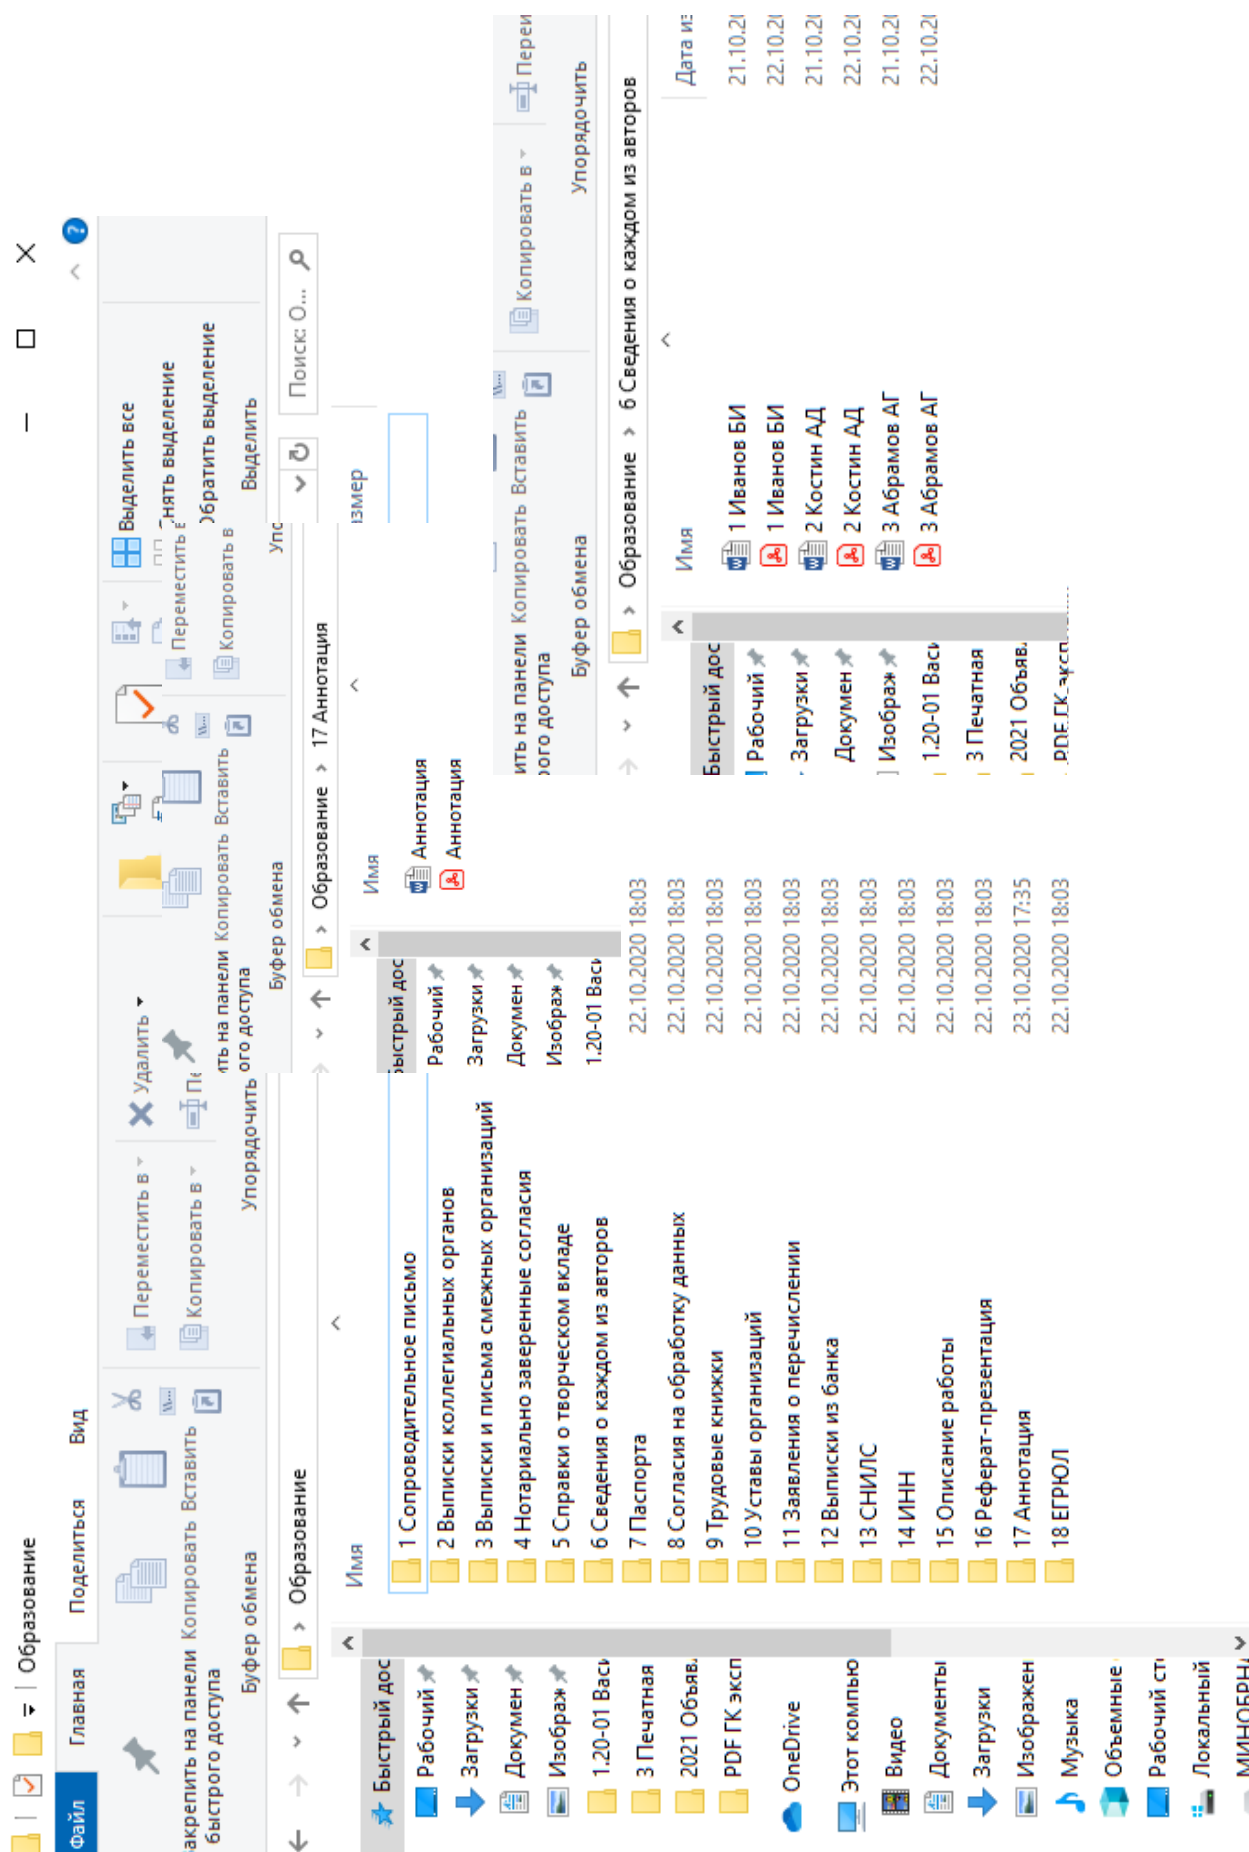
Образование

Файл
Главная
Поделиться
Вид

акрепить на панели быстрого доступа
Копировать
Вставить
Буфер обмена
Переместить в
Копировать в
Удалить
Упорядочить
Выделить все
Снять выделение
Обратить выделение
Выделить

Образование
Поиск: О...

Быстрый дос
Рабочий
Загрузки
Докумен
Изображ
1.20-01 Васи
3 Печатная
2021 Объяв.
PDF ГК эксп
OneDrive
Этот компью
Видео
Документы
Загрузки
Изображен
Музыка
Объемные
Рабочий ст
Локальный
МИНОБРН

Имя
1 Сопроводительное письмо
2 Выписки коллегиальных органов
3 Выписки и письма смежных организаций
4 Нотариально заверенные согласия
5 Справки о творческом вкладе
6 Сведения о каждом из авторов
7 Паспорта
8 Согласия на обработку данных
9 Трудовые книжки
10 Уставы организаций
11 Заявления о перечислении
12 Выписки из банка
13 СНИЛС
14 ИНН
15 Описание работы
16 Реферат-презентация
17 Аннотация
18 ЕГРЮЛ

22.10.2020 18:03
22.10.2020 18:03
22.10.2020 18:03
22.10.2020 18:03
22.10.2020 18:03
22.10.2020 18:03
22.10.2020 18:03
22.10.2020 18:03
22.10.2020 18:03
22.10.2020 18:03
22.10.2020 18:03
22.10.2020 18:03
23.10.2020 17:35
22.10.2020 18:03

Образование > 17 Аннотация
Имя
Аннотация
Аннотация
Размер

Образование > 6 Сведения о каждом из авторов
Имя
1 Иванов БИ
1 Иванов БИ
2 Костин АД
2 Костин АД
3 Абрамов АГ
3 Абрамов АГ
Дата из
21.10.20
22.10.20
21.10.20
22.10.20
21.10.20
22.10.20